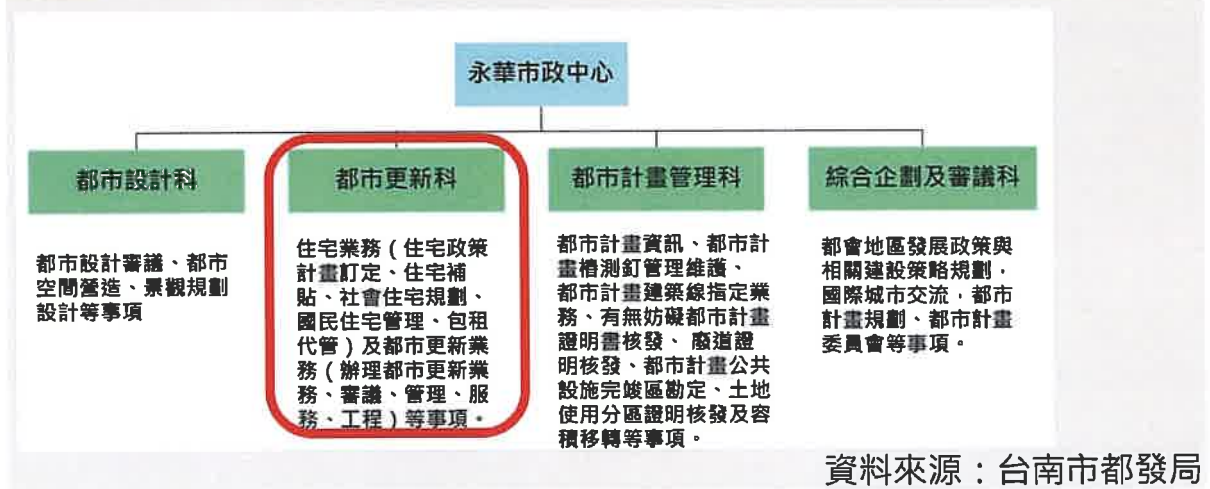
永華市政中心

都市設計科

都市設計審議、都市空間營造、景觀規劃設計等事項

都市更新科

住宅業務（住宅政策計畫訂定、住宅補貼、社會住宅規劃、國民住宅管理、包租代管）及都市更新業務（辦理都市更新業務、審議、管理、服務、工程）等事項。

都市計畫管理科

都市計畫資訊、都市計畫樁測釘管理維護、都市計畫建築線指定業務、有無妨礙都市計畫證明書核發、廢道證明核發、都市計畫公共設施完竣區勘定、土地使用分區證明核發及容積移轉等事項。

綜合企劃及審議科

都會地區發展政策與相關建設策略規劃，國際城市交流，都市計畫規劃、都市計畫委員會等事項。

資料來源：台南市都發局